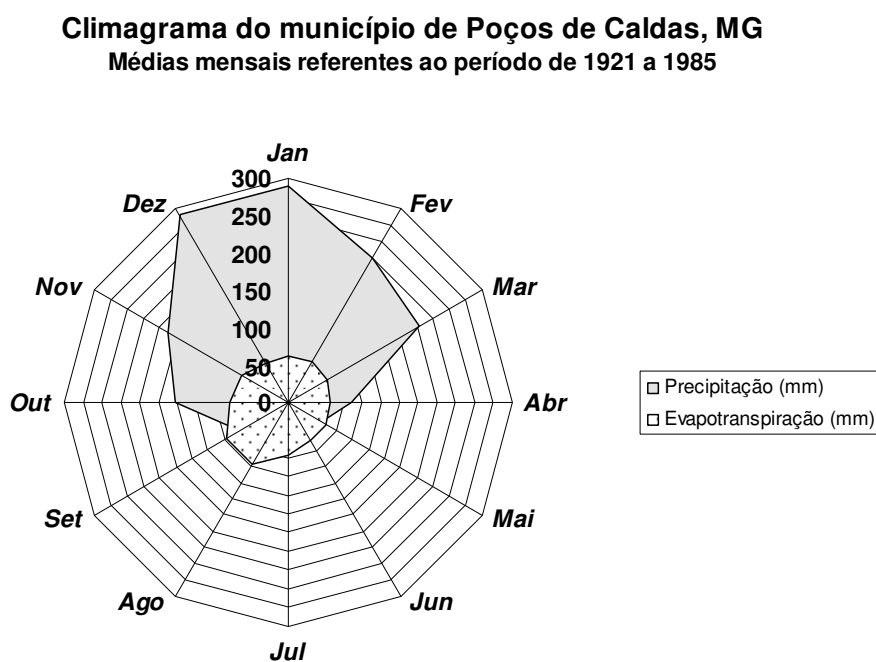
Climagrama do município de Poços de Caldas, MG
Médias mensais referentes ao período de 1921 a 1985

Jan
Fev
Mar
Abr
Mai
Jun
Jul
Ago
Set
Out
Nov
Dez

300
250
200
150
100
50
0

Precipitação (mm)
Evapotranspiração (mm)